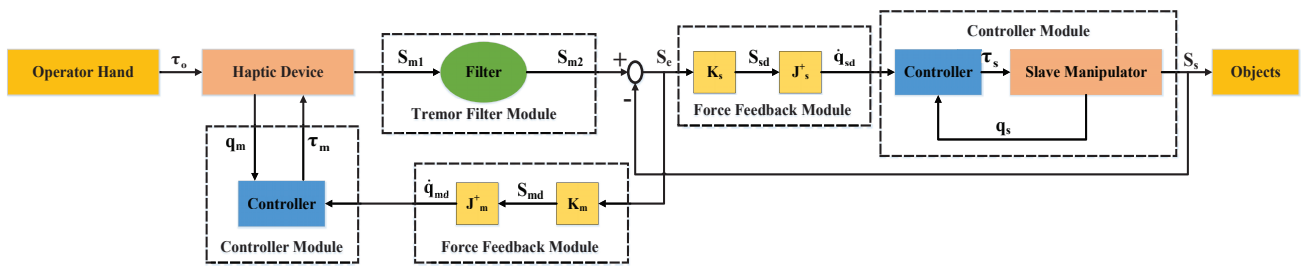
Operator Hand
$\tau_o$
Haptic Device
$S_{m1}$
Filter
$S_{m2}$
Tremor Filter Module
+
$S_e$
-
$K_s$
$S_{sd}$
$J^+_s$
$\dot{q}_{sd}$
Force Feedback Module
Controller Module
Controller
$\tau_s$
Slave Manipulator
$q_s$
$S_s$
Objects
$q_m$
$\tau_m$
Controller
Controller Module
$\dot{q}_{md}$
$J^+_m$
$S_{md}$
$K_m$
Force Feedback Module